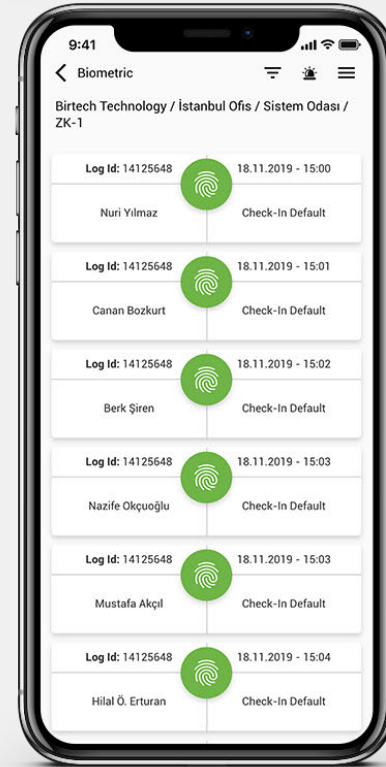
9:41

Biometric

Birtech Technology / İstanbul Ofis / Sistem Odası / ZK-1

Log Id: 14125648
18.11.2019 - 15:00
Nuri Yılmaz
Check-In Default

Log Id: 14125648
18.11.2019 - 15:01
Canan Bozkurt
Check-In Default

Log Id: 14125648
18.11.2019 - 15:02
Berk Şiren
Check-In Default

Log Id: 14125648
18.11.2019 - 15:03
Nazife Okçuoğlu
Check-In Default

Log Id: 14125648
18.11.2019 - 15:03
Mustafa Akçıl
Check-In Default

Log Id: 14125648
18.11.2019 - 15:04
Hilal Ö. Erturan
Check-In Default